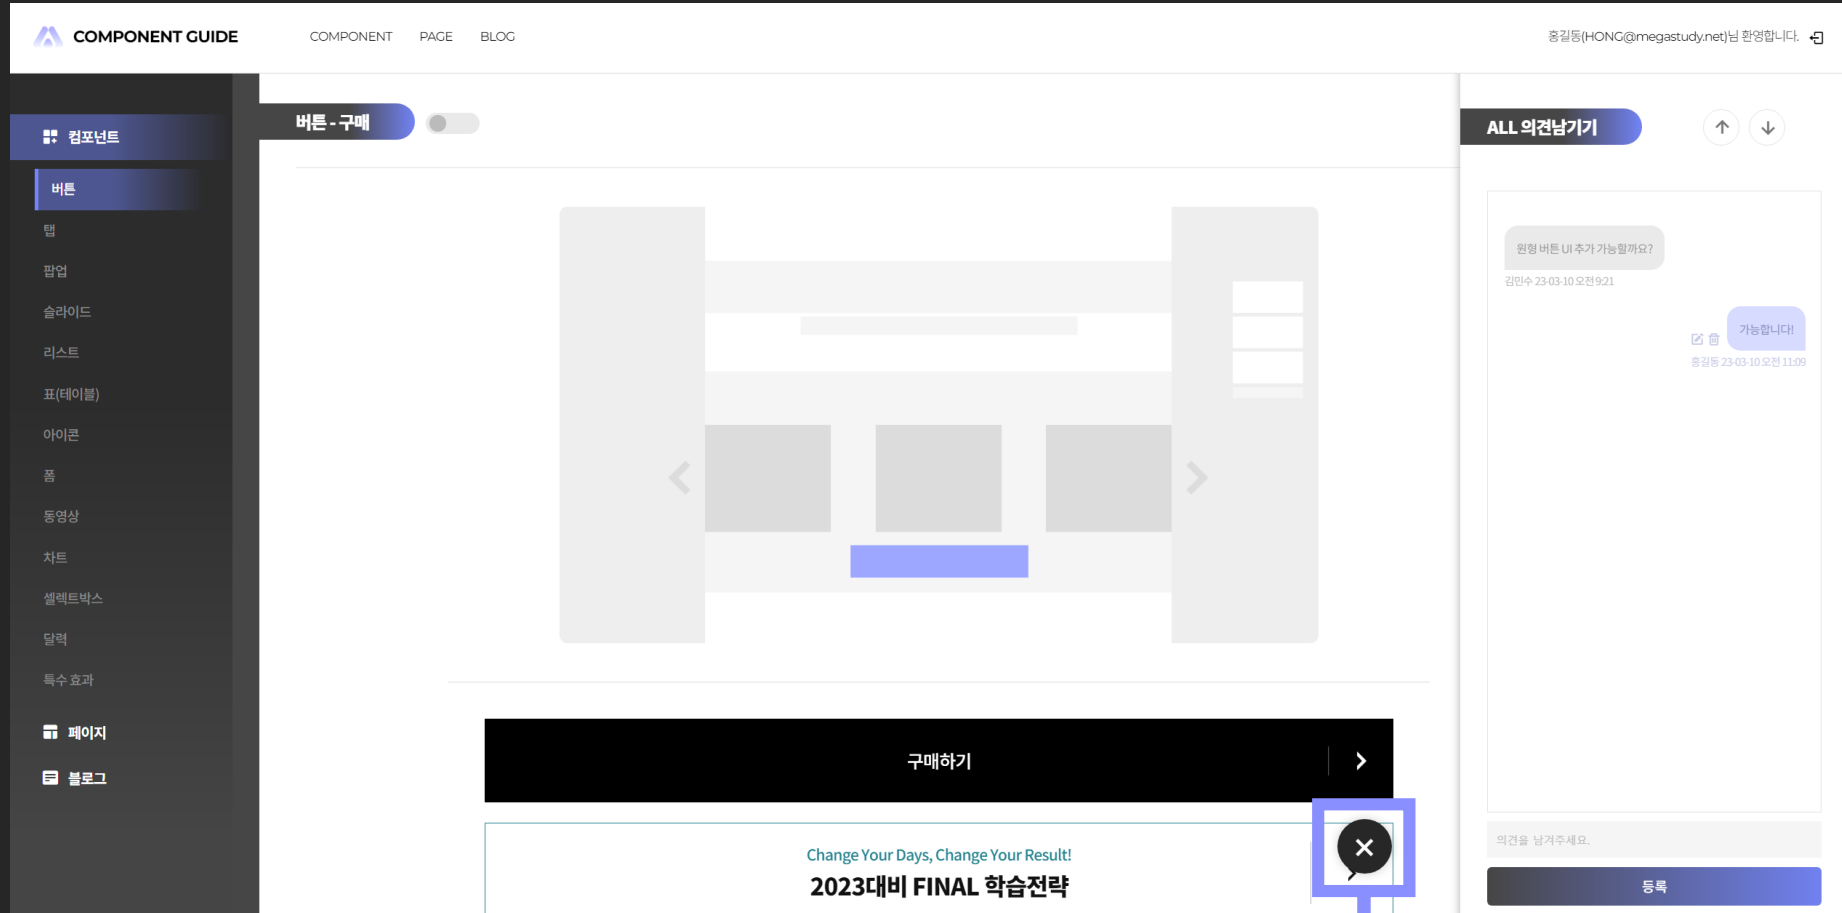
COMPONENT GUIDE

COMPONENT PAGE BLOG

홍길동(HONG@megastudy.net)님 환영합니다.

컴포넌트

버튼

탭

팝업

슬라이드

리스트

표(테이블)

아이콘

폼

동영상

차트

셀렉트박스

달력

특수 효과

페이지

블로그

버튼 - 구매

구매하기

Change Your Days, Change Your Result!

2023대비 FINAL 학습전략

ALL 의견남기기

원형 버튼 UI 추가 가능할까요?

김민수 23-03-10 오전 9:21

가능합니다!

홍길동 23-03-10 오전 11:09

의견을 남겨주세요.

등록